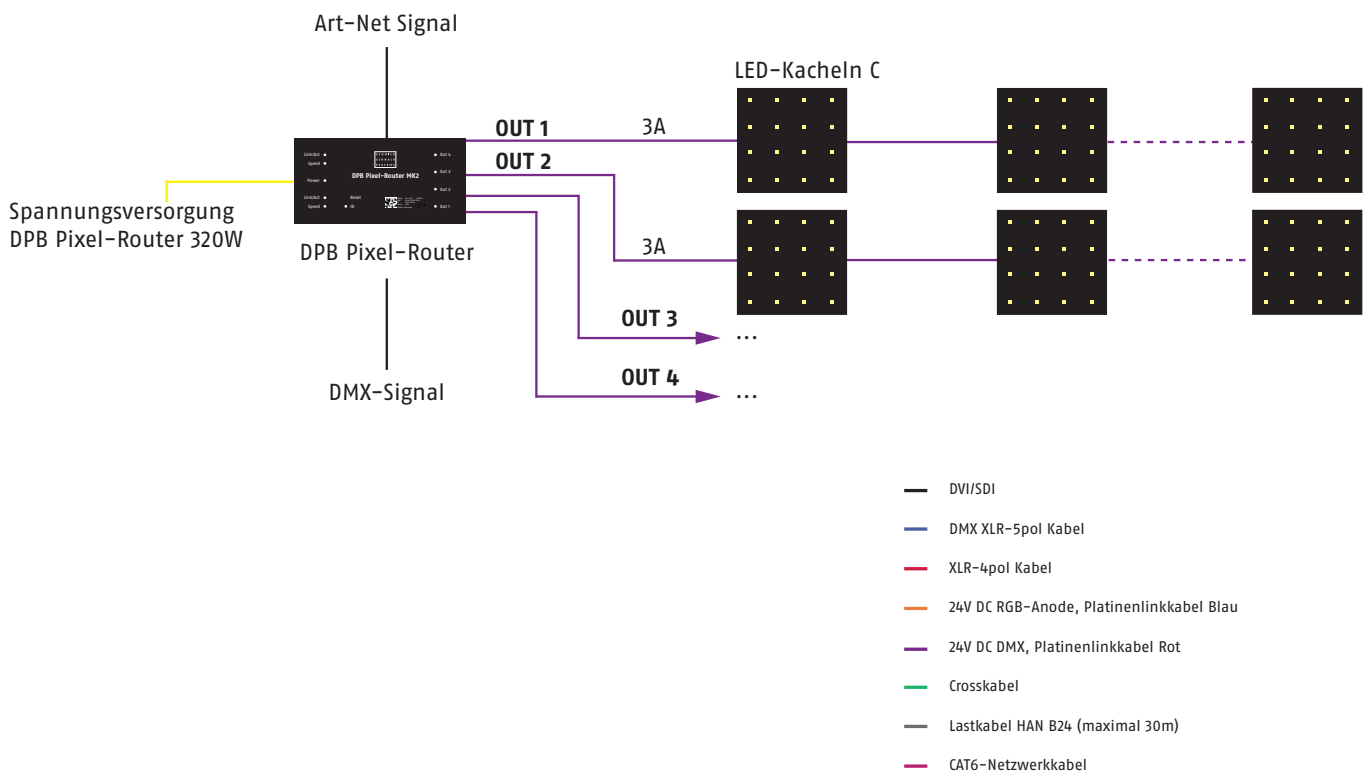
Art-Net Signal

LED-Kacheln C

OUT 1

3A

OUT 2

3A

Link/Act
Speed
Power
Link/Act
Speed

Reset
ID

DPB Pixel-Router MK2

Out 4
Out 3
Out 2
Out 1

Spannungsversorgung
DPB Pixel-Router 320W

DPB Pixel-Router

OUT 3
...

OUT 4
...

DMX-Signal

DVI/SDI

DMX XLR-5pol Kabel

XLR-4pol Kabel

24V DC RGB-Anode, Platinenlinkkabel Blau

24V DC DMX, Platinenlinkkabel Rot

Crosskabel

Lastkabel HAN B24 (maximal 30m)

CAT6-Netzwerkkabel